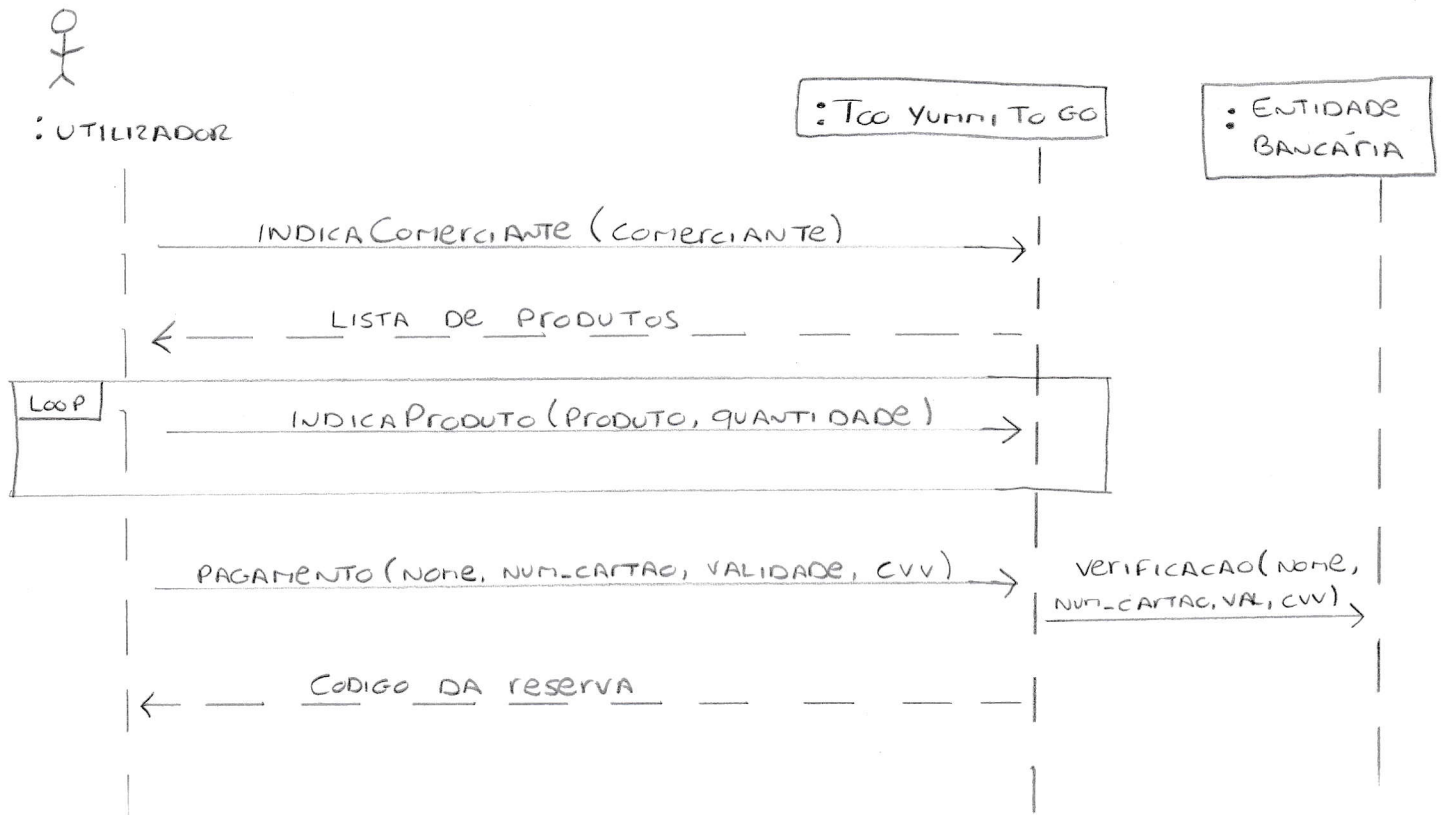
:UTILIZADOR

:Too Yummi To Go

:ENTIDADE BANCÁRIA

INDICAComerciANTE (COMERCIANTE)

LISTA DE PRODUTOS

LOOP

INDICAProduto (PRODUTO, QUANTIDADE)

PAGAMENTO (Nome, NUM_CARTAO, VALIDADE, CVV)

verificacao (Nome, NUM_CARTAO, VAL, CVV)

CODIGO DA reserva